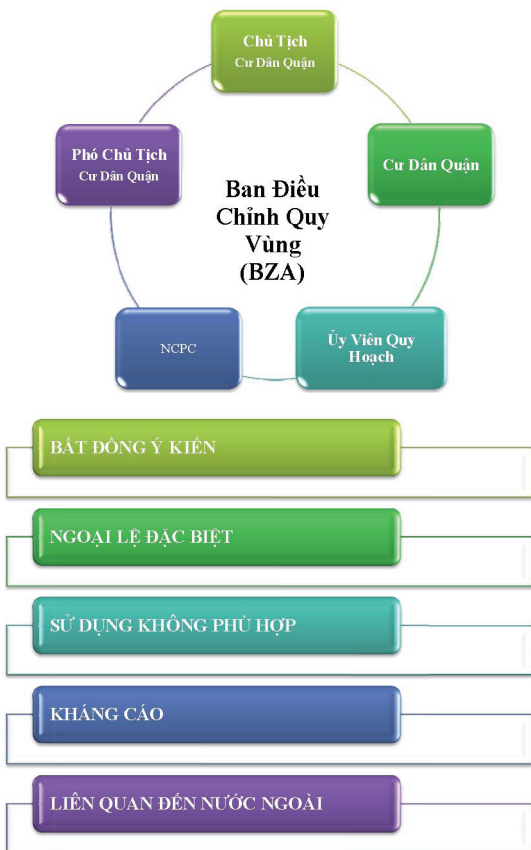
Chủ Tịch
Cư Dân Quận

Cư Dân Quận

Ủy Viên Quy Hoạch

NCPC

Phó Chủ Tịch
Cư Dân Quận

Ban Điều Chỉnh Quy Vùng (BZA)

BẤT ĐỒNG Ý KIẾN

NGOẠI LỆ ĐẶC BIỆT

SỬ DỤNG KHÔNG PHÙ HỢP

KHÁNG CÁO

LIÊN QUAN ĐẾN NƯỚC NGOÀI